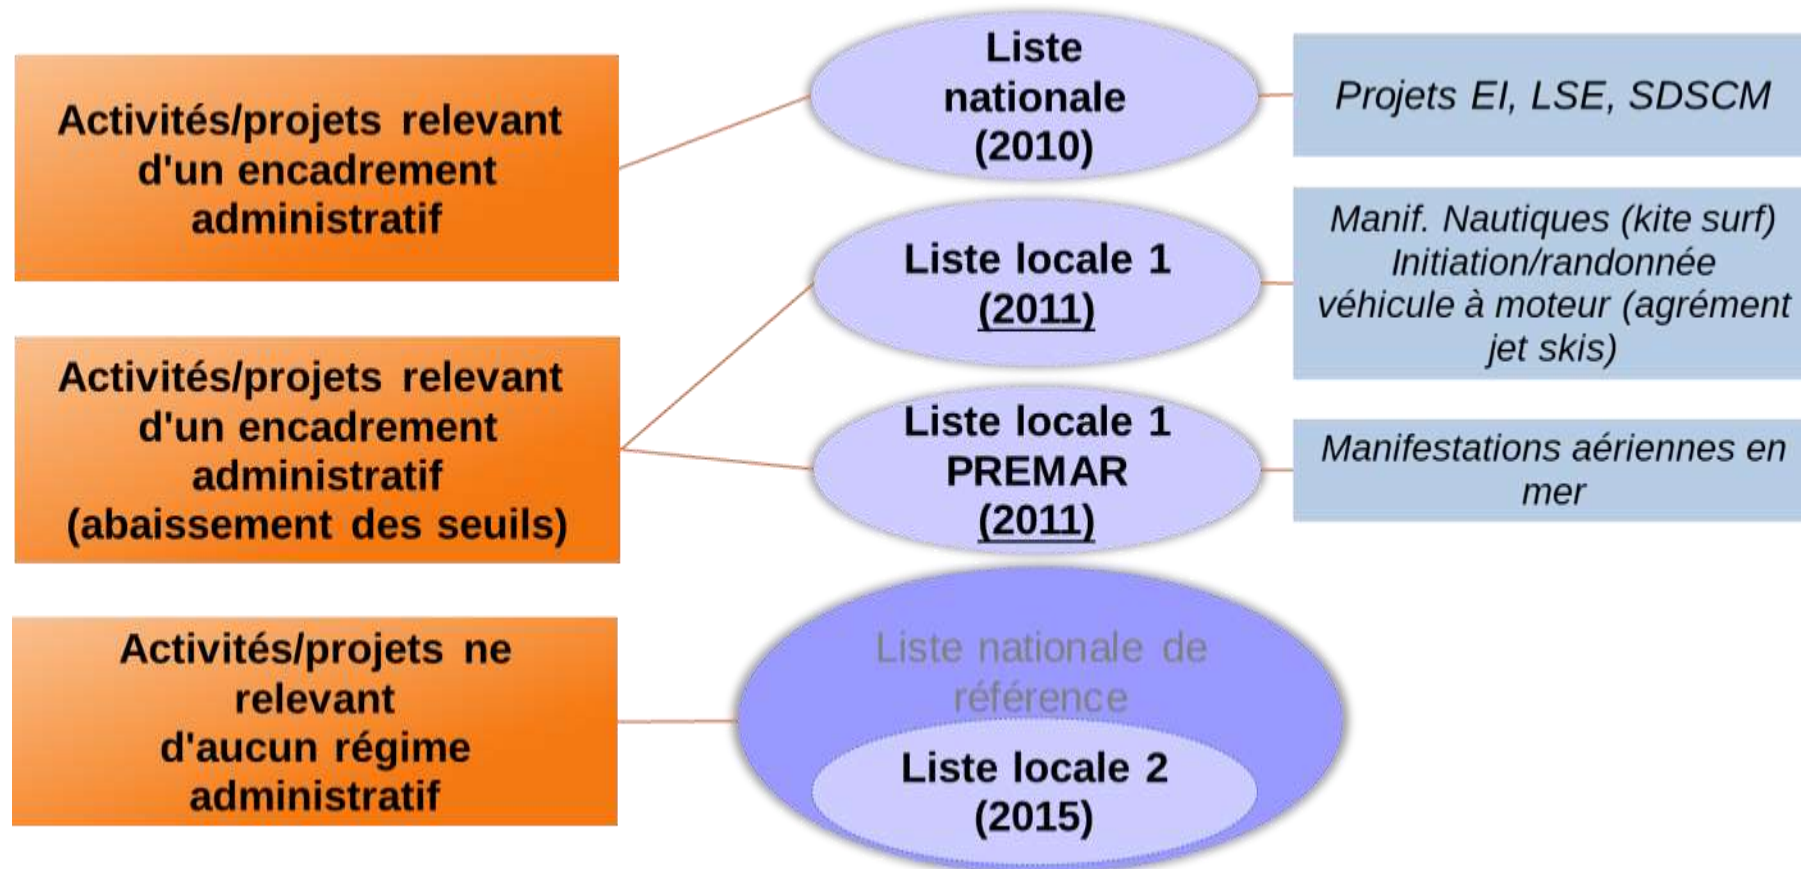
Activités/projets relevant d'un encadrement administratif

Liste nationale (2010)

Projets EI, LSE, SDSCM

Activités/projets relevant d'un encadrement administratif (abaissement des seuils)

Liste locale 1 (2011)

Manif. Nautiques (kite surf) Initiation/randonnée véhicule à moteur (agrément jet skis)

Liste locale 1 PREMAR (2011)

Manifestations aériennes en mer

Activités/projets ne relevant d'aucun régime administratif

Liste nationale de référence

Liste locale 2 (2015)